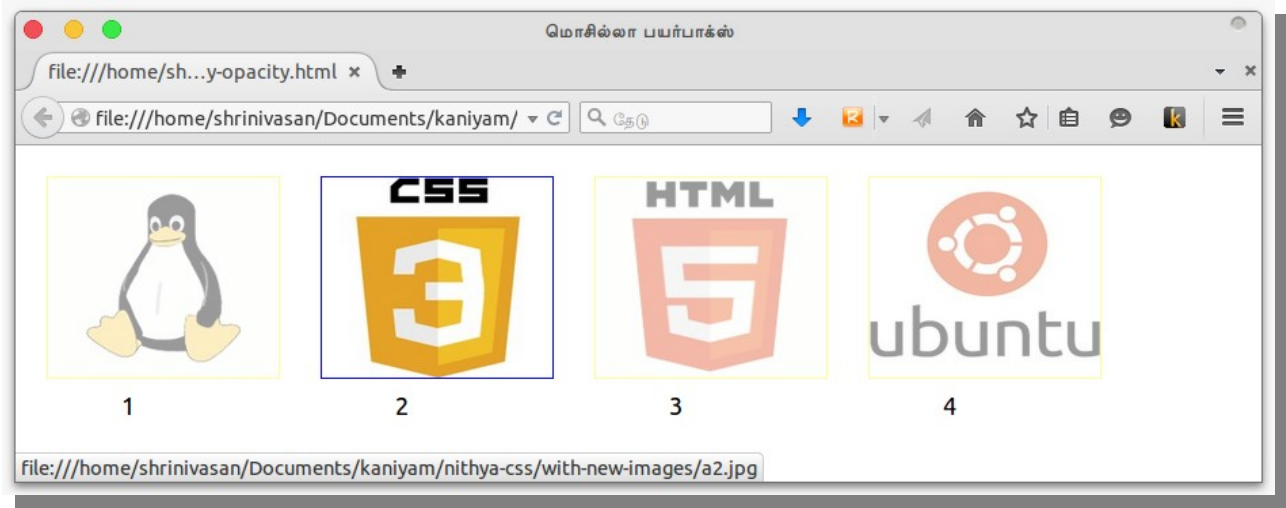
மொசில்லா பயர்பாக்ஸ்

file:///home/sh...y-opacity.html ×

file:///home/shrinivasan/Documents/kaniyam/

தேடு

CSS

3

HTML

5

ubuntu

1

2

3

4

file:///home/shrinivasan/Documents/kaniyam/nithya-css/with-new-images/a2.jpg